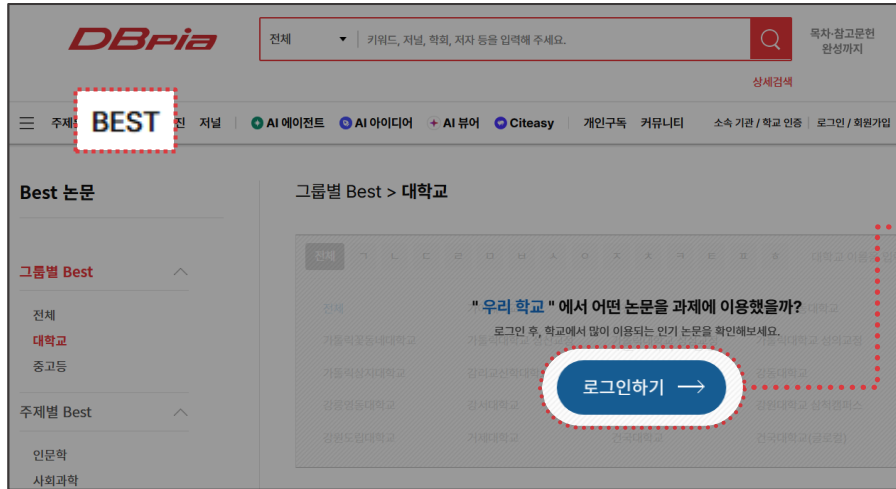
DBpia

전체 ▾ | 키워드, 저널, 학회, 저자 등을 입력해 주세요.

목차·참고문헌 완성까지

상세검색

☰ 주제별 BEST 진 저널 | AI 에이전트 AI 아이디어 + AI 뷰어 Citeasy | 개인구독 커뮤니티 소속 기관 / 학교 인증 | 로그인 / 회원가입

Best 논문

그룹별 Best

전체

대학교

중고등

주제별 Best

인문학

사회과학

그룹별 Best > 대학교

전체 ㄱ ㄴ ㄷ ㄹ ㅁ ㅂ ㅅ ㅇ ㅈ ㅊ ㅋ ㅌ ㅍ ㅎ

" 우리 학교 " 에서 어떤 논문을 과제에 이용했을까?

로그인 후, 학교에서 많이 이용되는 인기 논문을 확인해보세요.

로그인하기 ⟶